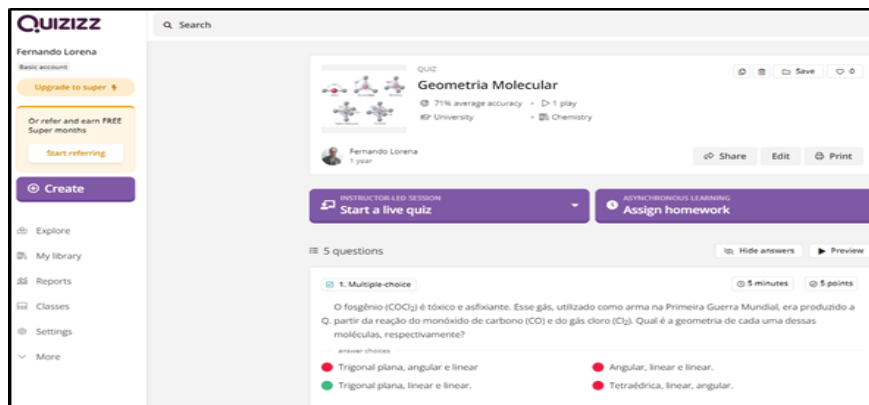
QUIZIZZ

Search

Fernando Lorena
Basic account

Upgrade to super

Or refer and earn FREE Super months

Start referring

Create

Explore
My library
Reports
Classes
Settings
More

QUIZ
Geometria Molecular
71% average accuracy · 1 play
University · Chemistry

Save 0

Fernando Lorena
1 year

Share Edit Print

INSTRUCTOR-LED SESSION
Start a live quiz

ASYNCHRONOUS LEARNING
Assign homework

5 questions

Hide answers Preview

1. Multiple-choice

5 minutes 5 points

O fosgênio ($COCl_2$) é tóxico e asfixiante. Esse gás, utilizado como arma na Primeira Guerra Mundial, era produzido a partir da reação do monóxido de carbono (CO) e do gás cloro ($Cl_2$). Qual é a geometria de cada uma dessas moléculas, respectivamente?
Q.

answer choices

Trigonal plana, angular e linear
Angular, linear e linear.
Trigonal plana, linear e linear.
Tetraédrica, linear, angular.